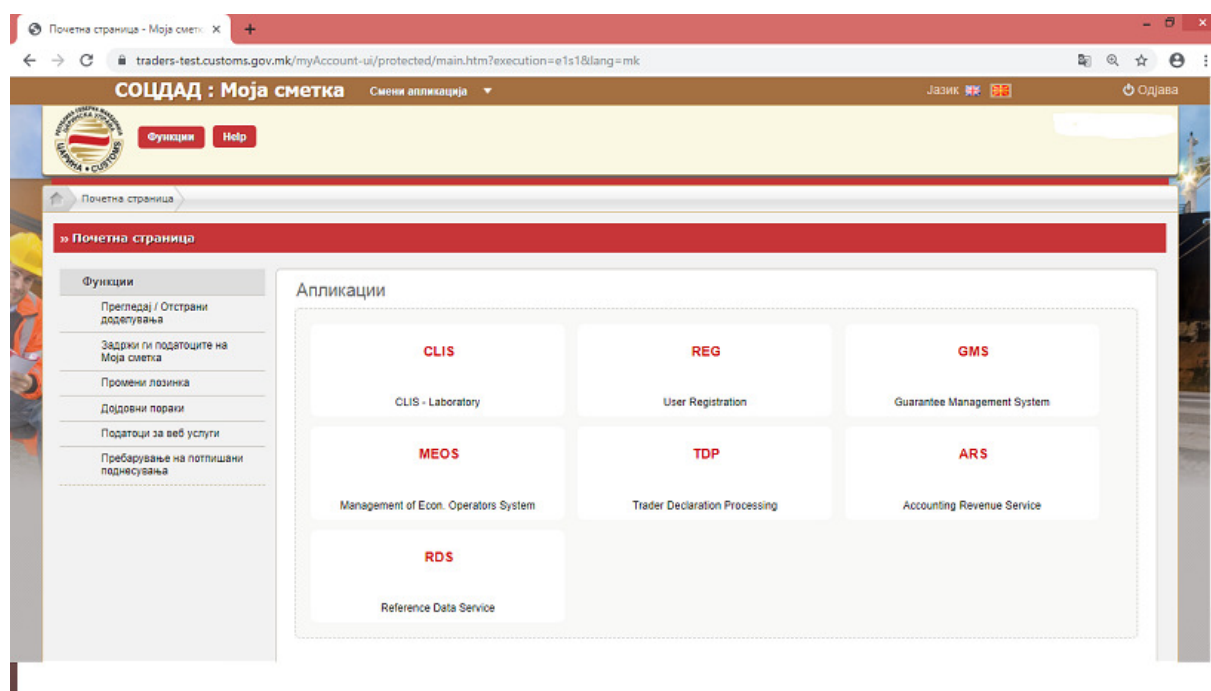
Почетна страница - Моја смет... ×
+
traders-test.customs.gov.mk/myAccount-ui/protected/main.htm?execution=e1s1&lang=mk

СОЦДАД : Моја сметка
Смени апликација
Јазик
Одјава

ЦАРИНА • CUSTOMS

Функции
Help

Почетна страница

» Почетна страница

Функции
Прегледај / Отстрани доделувања
Задржи ги податоците на Моја сметка
Промени лозинка
Дојдовни пораки
Податоци за веб услуги
Пребарување на потпишани поднесувања

Апликации

CLIS
CLIS - Laboratory

REG
User Registration

GMS
Guarantee Management System

MEOS
Management of Econ. Operators System

TDP
Trader Declaration Processing

ARS
Accounting Revenue Service

RDS
Reference Data Service